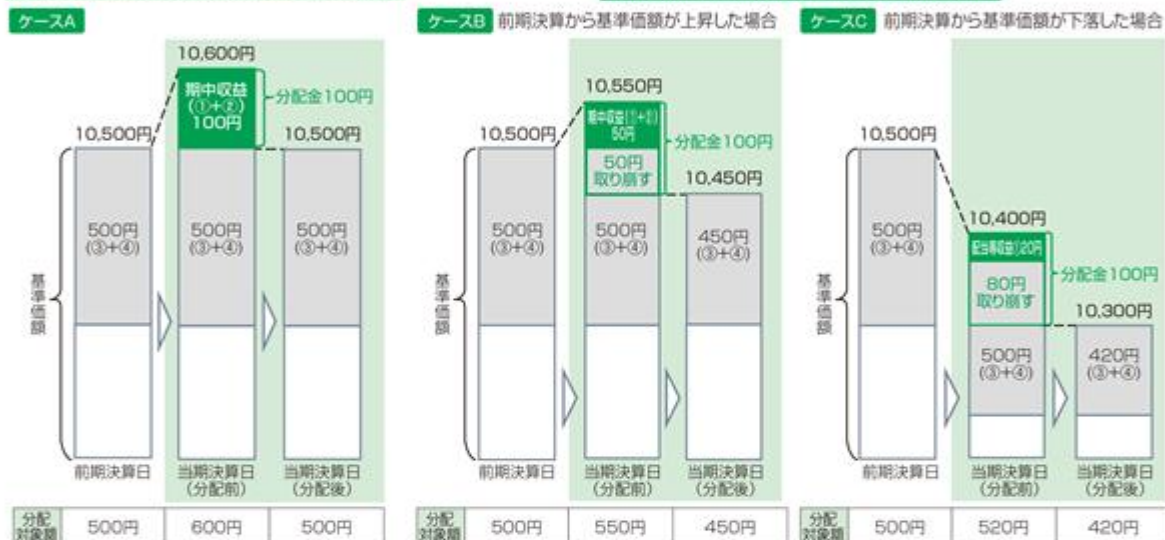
ケースA

10,600円
期中収益 (①+②) 100円
分配金100円
10,500円
10,500円
500円 (③+④)
500円 (③+④)
500円 (③+④)
基準価額
前期決算日
当期決算日 (分配前)
当期決算日 (分配後)

| 分配対象額 | 500円 | 600円 | 500円 |
|---|---|---|---|

ケースB 前期決算から基準価額が上昇した場合

10,550円
期中収益(①+②) 50円
分配金100円
10,500円
50円 取り崩す
10,450円
500円 (③+④)
500円 (③+④)
450円 (③+④)
基準価額
前期決算日
当期決算日 (分配前)
当期決算日 (分配後)

| 分配対象額 | 500円 | 550円 | 450円 |
|---|---|---|---|

ケースC 前期決算から基準価額が下落した場合

10,500円
10,400円
配当等収益(①)20円
80円 取り崩す
分配金100円
10,300円
500円 (③+④)
500円 (③+④)
420円 (③+④)
基準価額
前期決算日
当期決算日 (分配前)
当期決算日 (分配後)

| 分配対象額 | 500円 | 520円 | 420円 |
|---|---|---|---|